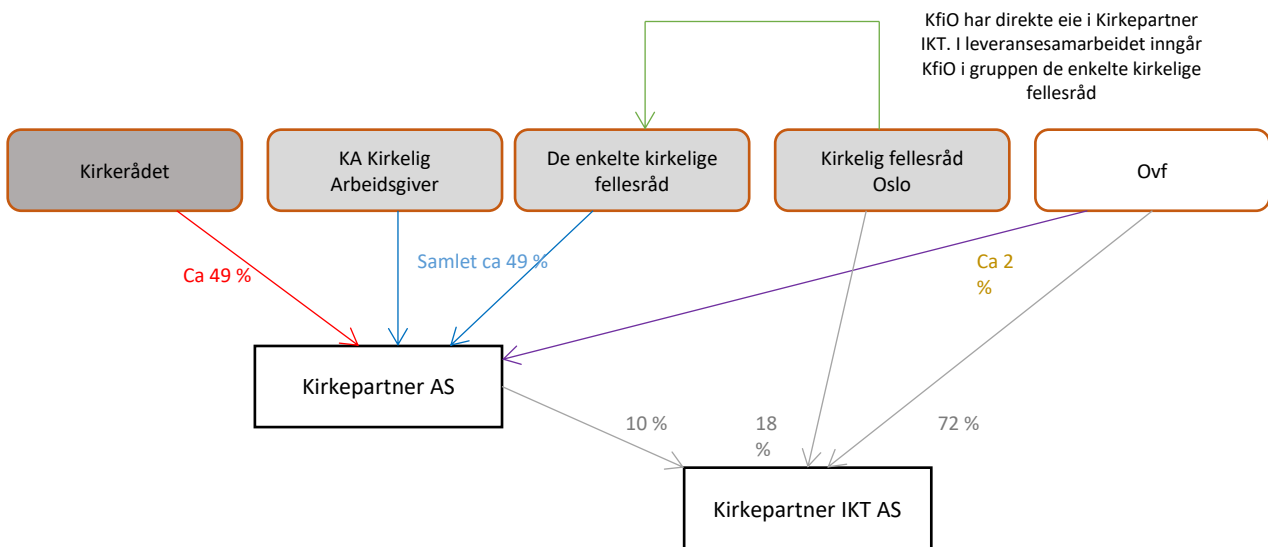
KfiO har direkte eie i Kirkepartner IKT. I leveransesamarbeidet inngår KfiO i gruppen de enkelte kirkelige fellesråd

Kirkerådet

KA Kirkelig Arbeidsgiver

De enkelte kirkelige fellesråd

Kirkelig fellesråd Oslo

Ovf

Ca 49 %

Samlet ca 49 %

Ca 2 %

Kirkepartner AS

10 %

18 %

72 %

Kirkepartner IKT AS